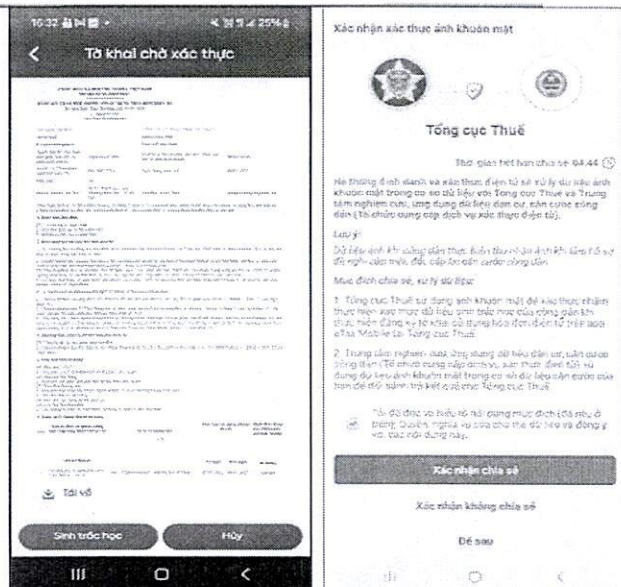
16:32 ▪ ▪ ▪ • 25%

Tờ khai chờ xác thực

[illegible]

Tải về

Sinh trắc học

Hủy

Xác nhận xác thực ảnh khuôn mặt

Tổng cục Thuế

Thời gian hết hạn chia sẻ 04:44

Hệ thống định danh và xác thực điện tử sẽ xử lý dữ liệu ảnh khuôn mặt trong cơ sở dữ liệu với Tổng cục Thuế và Trung tâm nghiên cứu, ứng dụng dữ liệu dân cư, căn cước công dân (Tổ chức cung cấp dịch vụ xác thực điện tử).

Lưu ý:

Dữ liệu định kỳ cũng như thực hiện theo quy định liên kết hồ sơ để nghiên cứu, đối, cấp lại căn cước công dân.

Mục đích chia sẻ, xử lý dữ liệu:

1. Tổng cục Thuế sử dụng ảnh khuôn mặt để xác thực nhận thực hiện xác thực dữ liệu sinh trắc học của công dân khi thực hiện đăng ký tờ khai của ứng dụng Hóa đơn điện tử trên app eTax Mobile tại Tổng cục Thuế.

2. Trung tâm nghiên cứu ứng dụng dữ liệu dân cư, căn cước công dân (Tổ chức cung cấp dịch vụ xác thực điện tử) sử dụng dữ liệu ảnh khuôn mặt trong cơ sở dữ liệu căn cước công dân để đối sánh, trả kết quả cho Tổng cục Thuế.

Tôi đã đọc và hiểu rõ nội dung mục đích chia sẻ ở trên, Quyền, nghĩa vụ của chủ thể dữ liệu và đồng ý với các nội dung này.

Xác nhận chia sẻ

Xác nhận không chia sẻ

Để sau